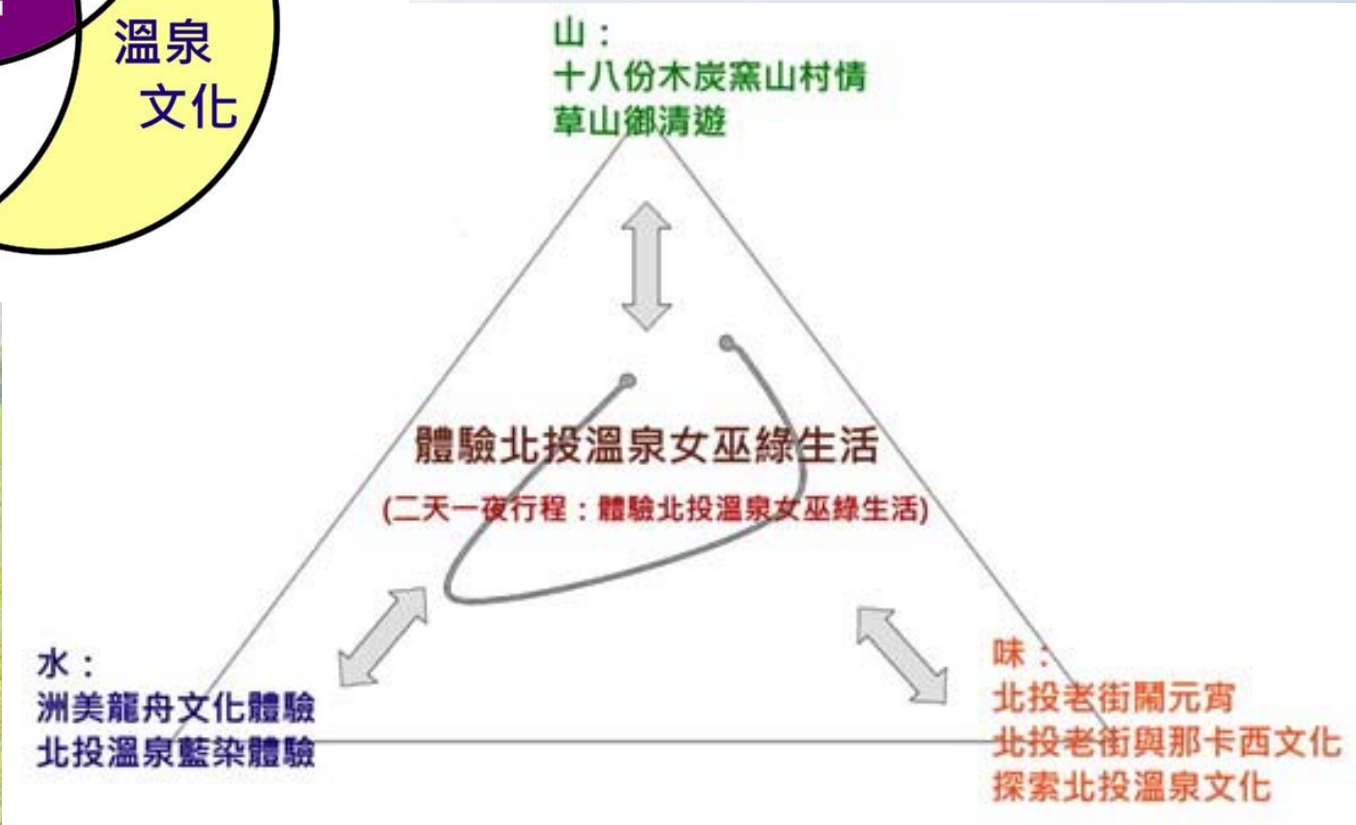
溫泉
文化

山：
十八份木炭窯山村情
草山御清遊

體驗北投溫泉女巫綠生活
(二天一夜行程：體驗北投溫泉女巫綠生活)

水：
洲美龍舟文化體驗
北投溫泉藍染體驗

味：
北投老街鬧元宵
北投老街與那卡西文化
探索北投溫泉文化